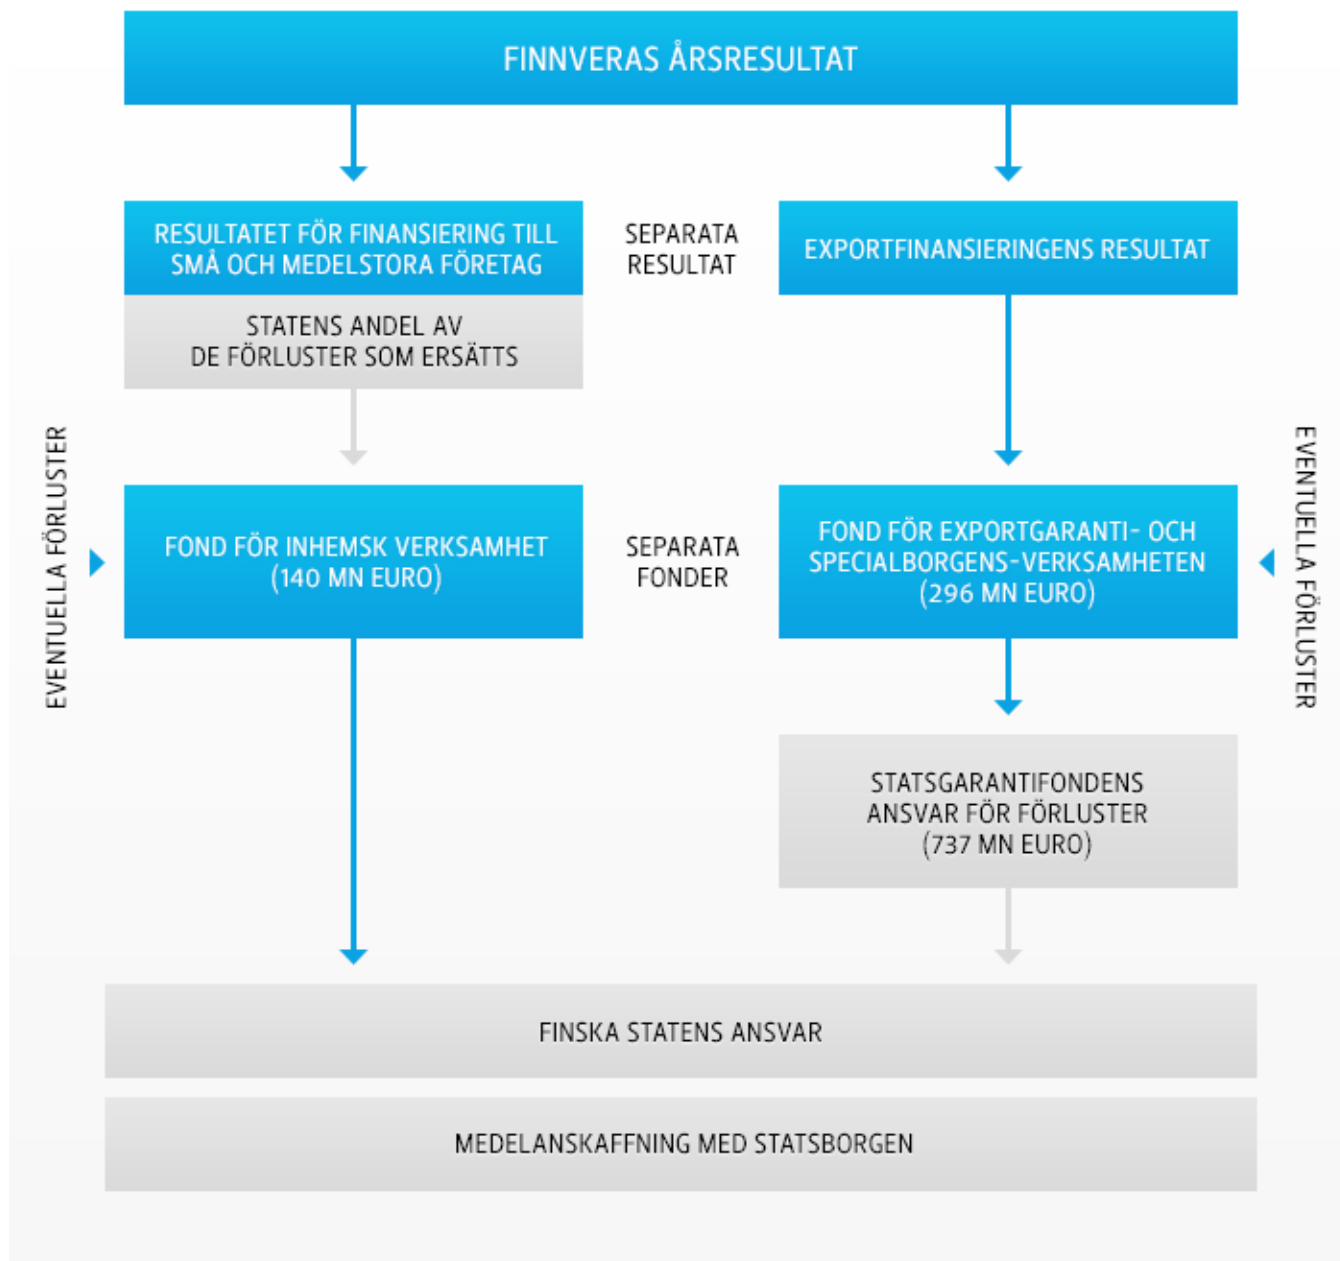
FINNVERAS ÅRSRESULTAT

RESULTATET FÖR FINANSIERING TILL SMÅ OCH MEDELSTORA FÖRETAG

STATENS ANDEL AV DE FÖRLUSTER SOM ERSÄTTS

SEPARATA RESULTAT

EXPORTFINANSIERINGENS RESULTAT

EVENTUELLA FÖRLUSTER

FOND FÖR INHEMSK VERKSAMHET (140 MN EURO)

SEPARATA FONDER

FOND FÖR EXPORTGARANTI- OCH SPECIALBORGENS-VERKSAMHETEN (296 MN EURO)

EVENTUELLA FÖRLUSTER

STATSGARANTIFONDENS ANSVAR FÖR FÖRLUSTER (737 MN EURO)

FINSKA STATENS ANSVAR

MEDELANSKAFFNING MED STATSBORGEN